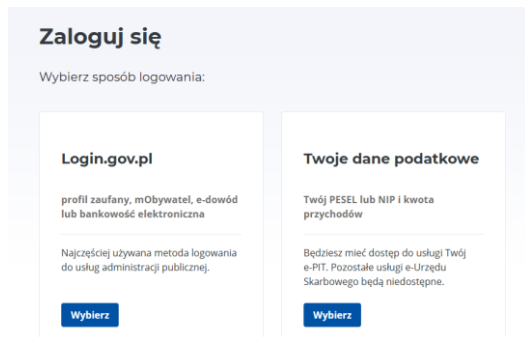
Zaloguj się

Wybierz sposób logowania:

Login.gov.pl

profil zaufany, mObywatel, e-dowód lub bankowość elektroniczna

Najczęściej używana metoda logowania do usług administracji publicznej.

Wybierz

Twoje dane podatkowe

Twój PESEL lub NIP i kwota przychodów

Będziesz mieć dostęp do usługi Twój e-PIT. Pozostałe usługi e-Urzędu Skarbowego będą niedostępne.

Wybierz